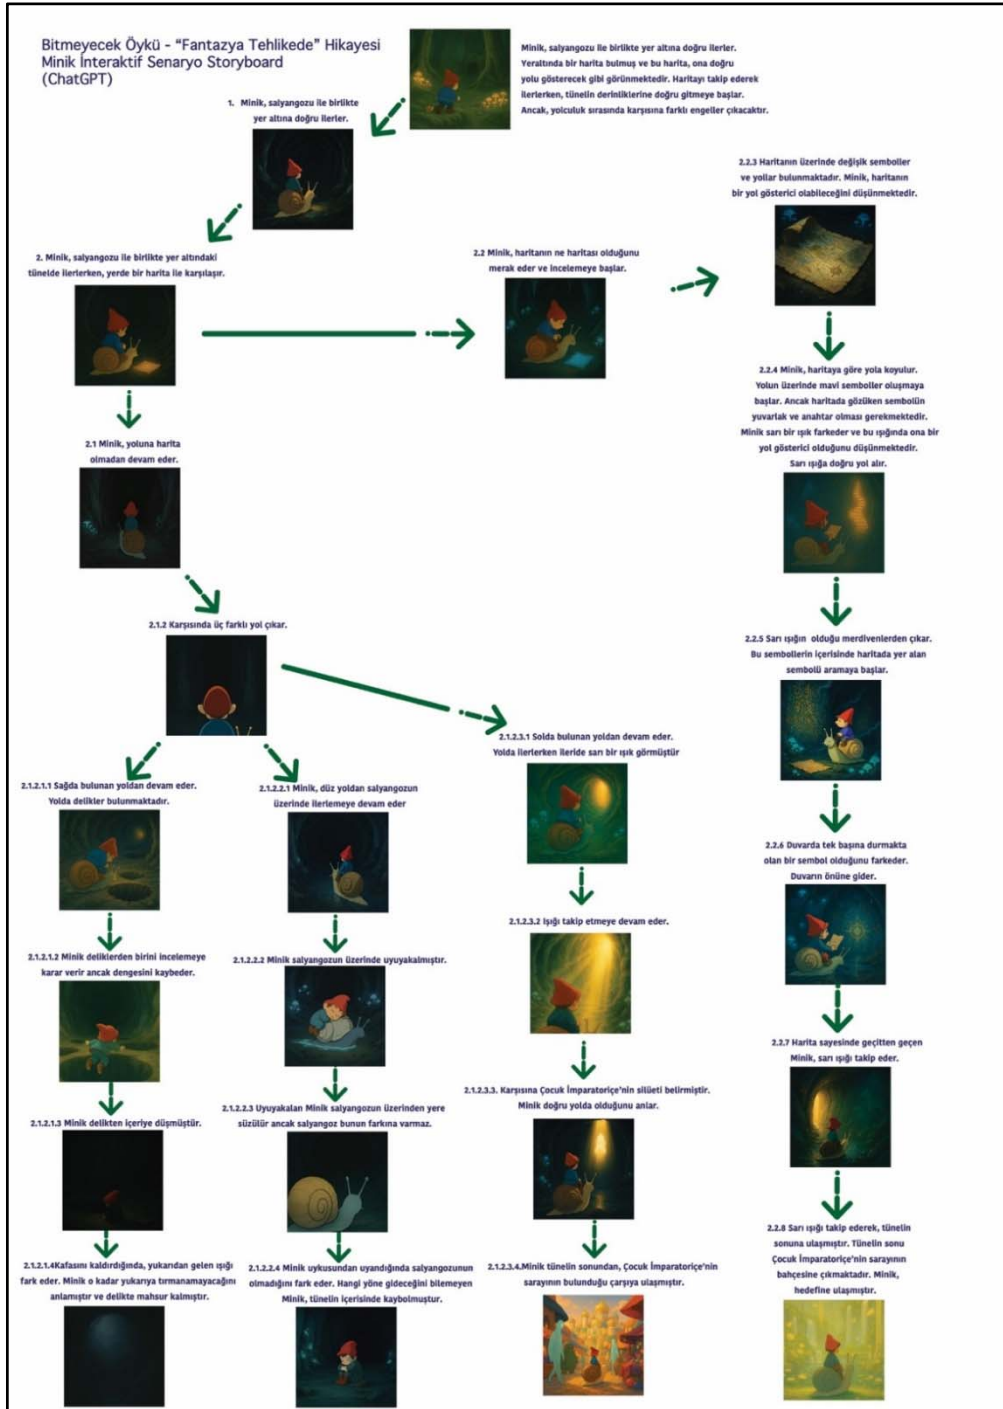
Bitmeyecek Öykü - "Fantazya Tehlikede" Hikayesi
Minik İnteraktif Senaryo Storyboard
(ChatGPT)

Minik, salyangozu ile birlikte yer altına doğru ilerler. Yeraltında bir harita bulmuş ve bu harita, ona doğru yolu gösterecek gibi görünmektedir. Haritayı takip ederek ilerlerken, tünelin derinliklerine doğru gitmeye başlar. Ancak, yolculuk sırasında karşısına farklı engeller çıkacaktır.

1. Minik, salyangozu ile birlikte yer altına doğru ilerler.

2. Minik, salyangozu ile birlikte yer altındaki tünelde ilerlerken, yerde bir harita ile karşılaşır.

2.2 Minik, haritanın ne haritası olduğunu merak eder ve incelemeye başlar.

2.2.3 Haritanın üzerinde değişik semboller ve yollar bulunmaktadır. Minik, haritanın bir yol gösterici olabileceğini düşünmektedir.

2.2.4 Minik, haritaya göre yola koyulur. Yolun üzerinde mavi semboller oluşmaya başlar. Ancak haritada gözüken sembolün yuvarlak ve anahtar olması gerekmektedir. Minik sarı bir ışık farkeder ve bu ışığında ona bir yol gösterici olduğunu düşünmektedir. Sarı ışığa doğru yol alır.

2.2.5 Sarı ışığın olduğu merdivenlerden çıkar. Bu sembollerin içerisinde haritada yer alan sembolü aramaya başlar.

2.2.6 Duvarda tek başına durmakta olan bir sembol olduğunu farkeder. Duvarın önüne gider.

2.2.7 Harita sayesinde geçitten geçen Minik, sarı ışığı takip eder.

2.2.8 Sarı ışığı takip ederek, tünelin sonuna ulaşmıştır. Tünelin sonu Çocuk İmparatoriçe'nin sarayının bahçesine çıkmaktadır. Minik, hedefine ulaşmıştır.

2.1 Minik, yoluna harita olmadan devam eder.

2.1.2 Karşısında üç farklı yol çıkar.

2.1.2.1.1 Sağda bulunan yoldan devam eder. Yolda delikler bulunmaktadır.

2.1.2.1.2 Minik deliklerden birini incelemeye karar verir ancak dengesini kaybeder.

2.1.2.1.3 Minik delikten içeriye düşmüştür.

2.1.2.1.4 Kafasını kaldırdığında, yukarıdan gelen ışığı fark eder. Minik o kadar yukarıya tırmanamayacağını anlamıştır ve delikte mahsur kalmıştır.

2.1.2.2.1 Minik, düz yoldan salyangozun üzerinde ilerlemeye devam eder

2.1.2.2.2 Minik salyangozun üzerinde uyuyakalmıştır.

2.1.2.2.3 Uyuyakalan Minik salyangozun üzerinden yere süzülür ancak salyangoz bunun farkına varmaz.

2.1.2.2.4 Minik uykusundan uyandığında salyangozunun olmadığını fark eder. Hangi yöne gideceğini bilemeyen Minik, tünelin içerisinde kaybolmuştur.

2.1.2.3.1 Solda bulunan yoldan devam eder. Yolda ilerlerken ileride sarı bir ışık görmüştür

2.1.2.3.2 Işığı takip etmeye devam eder.

2.1.2.3.3. Karşısına Çocuk İmparatoriçe'nin silüeti belirmiştir. Minik doğru yolda olduğunu anlar.

2.1.2.3.4. Minik tünelin sonundan, Çocuk İmparatoriçe'nin sarayının bulunduğu çarşıya ulaşmıştır.